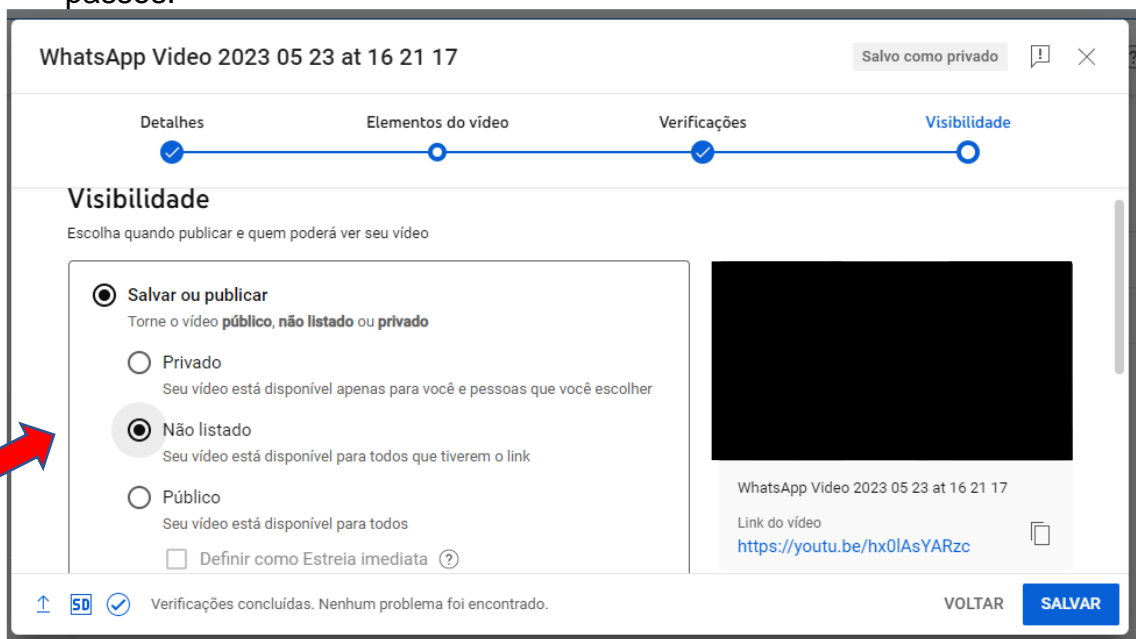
passos.

WhatsApp Video 2023 05 23 at 16 21 17

Salvo como privado

Detalhes
Elementos do vídeo
Verificações
Visibilidade

Visibilidade
Escolha quando publicar e quem poderá ver seu vídeo

Salvar ou publicar
Torne o vídeo **público**, **não listado** ou **privado**

Privado
Seu vídeo está disponível apenas para você e pessoas que você escolher

Não listado
Seu vídeo está disponível para todos que tiverem o link

Público
Seu vídeo está disponível para todos

Definir como Estreia imediata

WhatsApp Video 2023 05 23 at 16 21 17
Link do vídeo
https://youtu.be/hx0lAsYARzc

SD
Verificações concluídas. Nenhum problema foi encontrado.
VOLTAR
SALVAR